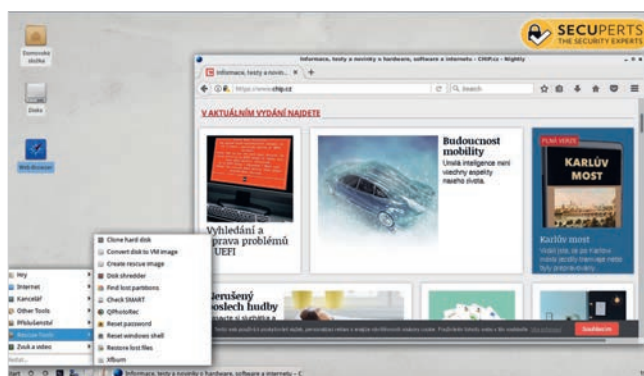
SECUPERTS
THE SECURITY EXPERTS

Domovská složka

Disks

Web Browser

Informace, testy a novinky o hardware, software a internetu - CHIP.cz - Nightly

Informace, testy a novin... ×

https://www.chip.cz

Search

V AKTUÁLNÍM VYDÁNÍ NAJDETE

Vyhledání a oprava problémů UEFI

Budoucnost mobility
Umělá inteligence mění všechny aspekty našeho života.

PLNÁ VERZE
KARLŮV MOST

Karlův most
Vstupte do historie

Nerušený poslech hudby

Hry
Internet
Kancelář
Other Tools
Příslušenství
Rescue Tools
Zvuk a video

Clone hard disk
Convert disk to VM image
Create rescue image
Disk shredder
Find lost partitions
Check SMART
QPhotoRec
Reset password
Reset windows shell
Restore lost files
Xfburn

Souhlasím

Informace, testy a novinky o hardware, software a internetu - C